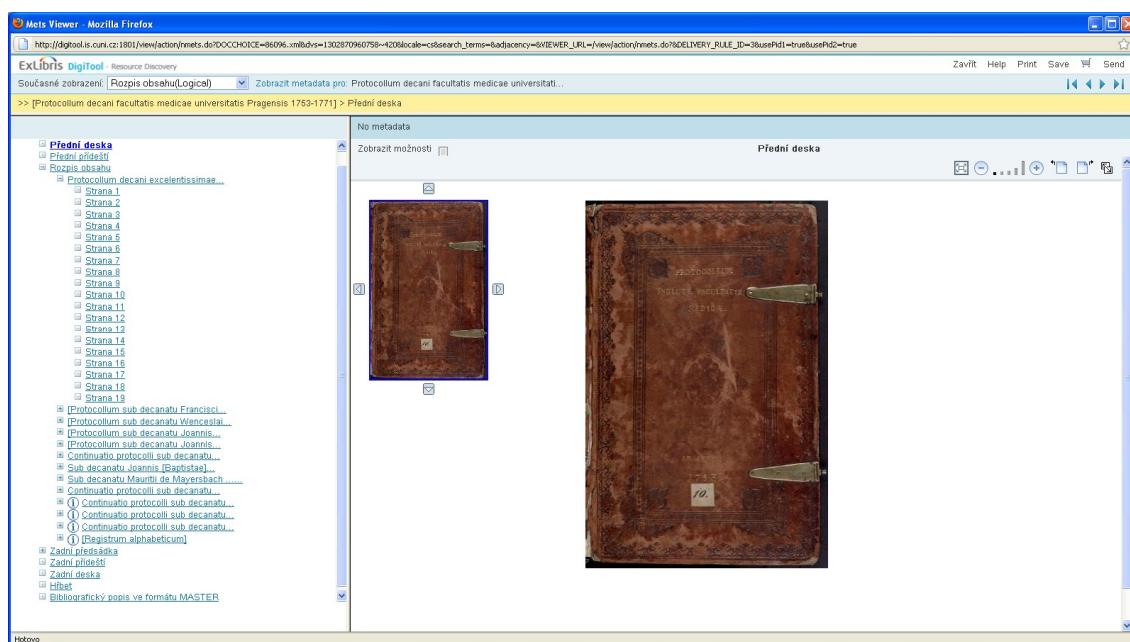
Mets Viewer - Mozilla Firefox

http://digitool.is.cuni.cz:1801/view/action/nmets.do?DOCCHOICE=86096.xml&dvs=1302870960758~420&locale=cs&search_terms=&adjacency=&VIEWER_URL=/view/action/nmets.do?&DELIVERY_RULE_ID=3&usePid1=true&usePid2=true

ExLibris DigiTool - Resource Discovery

Zavřít Help Print Save Send

Současné zobrazení: Rozpis obsahu(Logical) Zobrazit metadata pro: Protocollum decani facultatis medicae universitati...

>> [Protocollum decani facultatis medicae universitatis Pragensis 1753-1771] > Přední deska

Přední deska
Přední přídeští
Rozpis obsahu
Protocollum decani excelentissimae...
Strana 1
Strana 2
Strana 3
Strana 4
Strana 5
Strana 6
Strana 7
Strana 8
Strana 9
Strana 10
Strana 11
Strana 12
Strana 13
Strana 14
Strana 15
Strana 16
Strana 17
Strana 18
Strana 19
[Protocollum sub decanatu Francisci...
[Protocollum sub decanatu Wenceslai...
[Protocollum sub decanatu Joannis...
[Protocollum sub decanatu Joannis...
Continuatio protocolli sub decanatu...
Sub decanatu Joannis [Baptistae]...
Sub decanatu Mauritii de Mayersbach ......
Continuatio protocolli sub decanatu...
Continuatio protocolli sub decanatu...
Continuatio protocolli sub decanatu...
Continuatio protocolli sub decanatu...
[Registrum alphabeticum]
Zadní předsádka
Zadní přídeští
Zadní deska
Hřbet
Bibliografický popis ve formátu MASTER

No metadata

Zobrazit možnosti

Přední deska

PROTOCOLLUM
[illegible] MEDICAE

10.

Hotovo